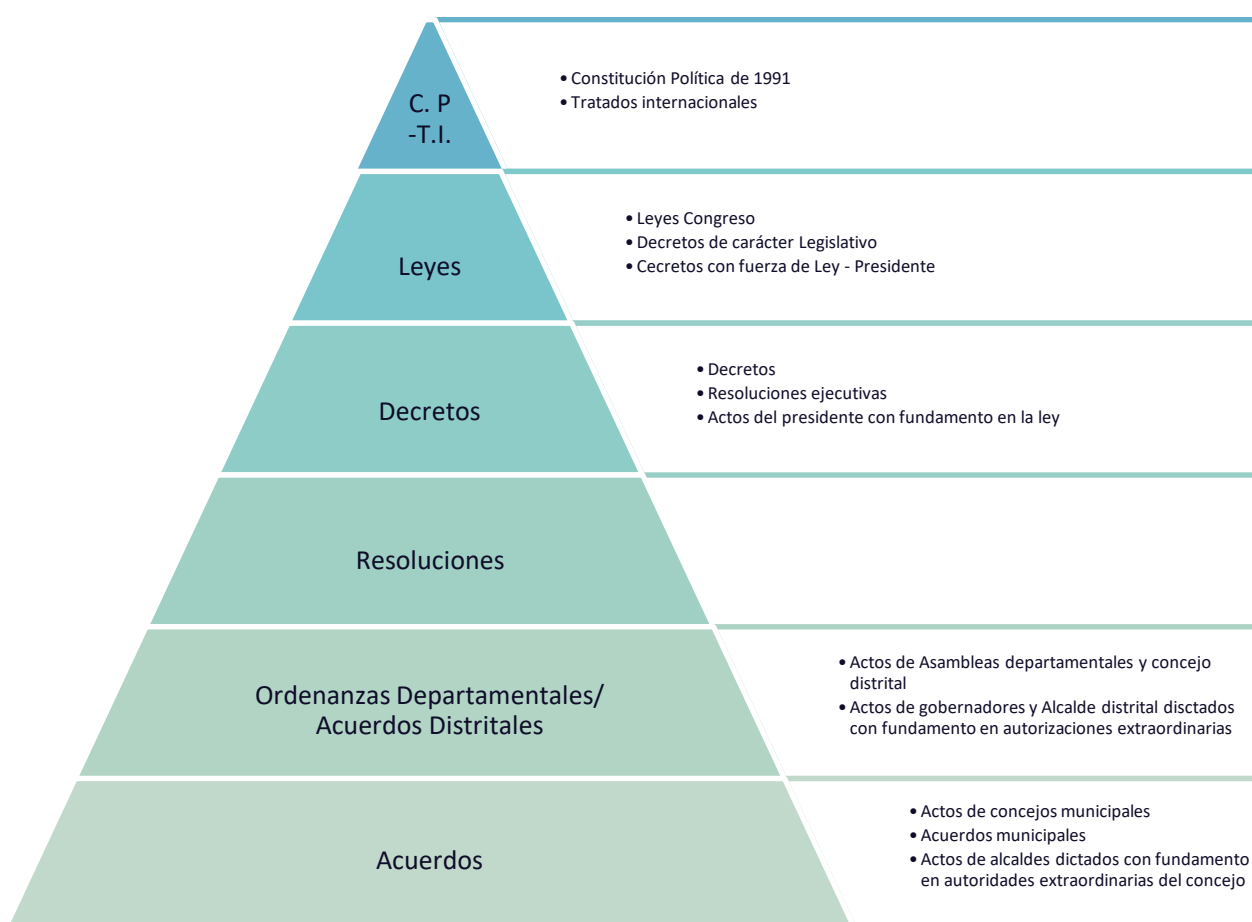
C. P -T.I.

• Constitución Política de 1991
• Tratados internacionales

Leyes

• Leyes Congreso
• Decretos de carácter Legislativo
• Cecretos con fuerza de Ley - Presidente

Decretos

• Decretos
• Resoluciones ejecutivas
• Actos del presidente con fundamento en la ley

Resoluciones

Ordenanzas Departamentales/ Acuerdos Distritales

• Actos de Asambleas departamentales y concejo distrital
• Actos de gobernadores y Alcalde distrital disctados con fundamento en autorizaciones extraordinarias

Acuerdos

• Actos de concejos municipales
• Acuerdos municipales
• Actos de alcaldes dictados con fundamento en autoridades extraordinarias del concejo